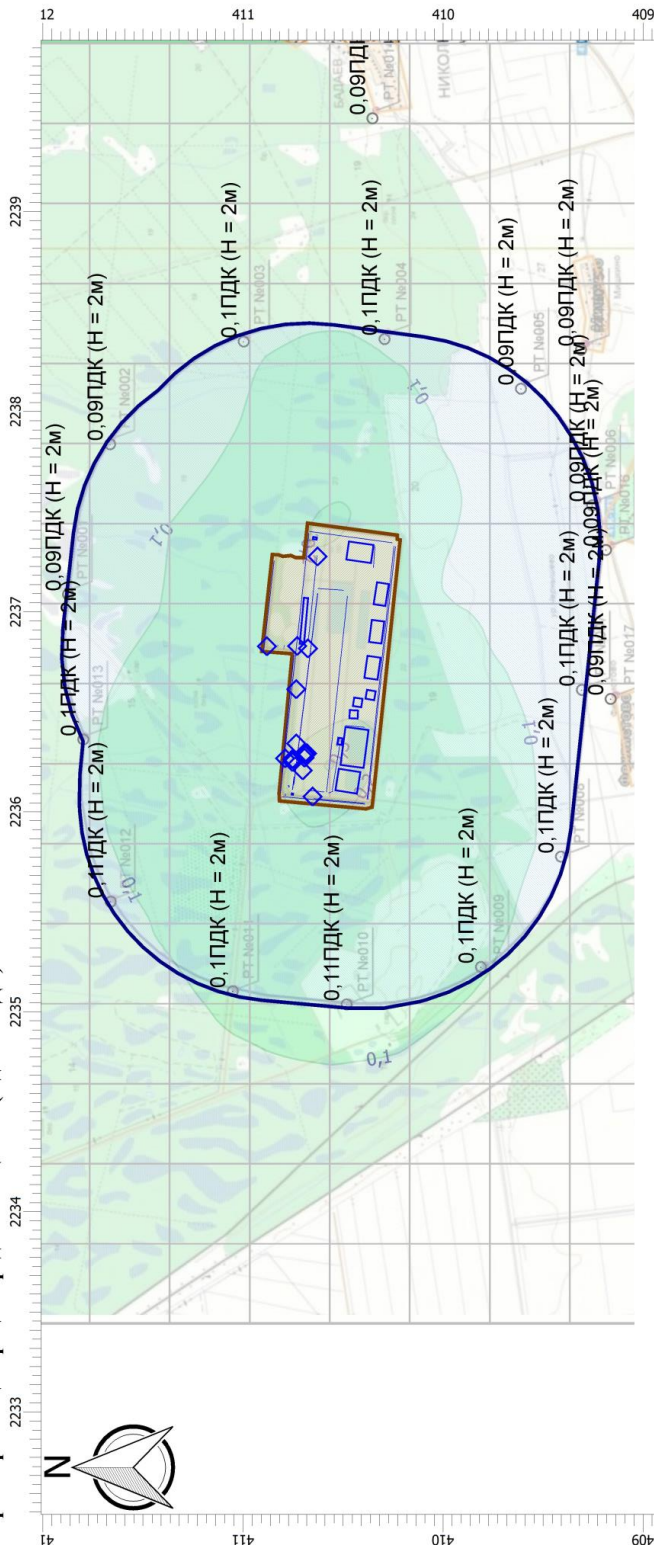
12
411
410
409
2239
2238
2237
2236
2235
2234
2233
0,09ПДК
0,1ПДК (Н = 2м)
0,1ПДК (Н = 2м)
0,09ПДК (Н = 2м)
0,09ПДК (Н = 2м)
0,09ПДК (Н = 2м)
0,09ПДК (Н = 2м)
0,09ПДК (Н = 2м)
0,1ПДК (Н = 2м)
0,1ПДК (Н = 2м)
0,1ПДК (Н = 2м)
0,1ПДК (Н = 2м)
0,11ПДК (Н = 2м)
0,1ПДК (Н = 2м)
0,1ПДК (Н = 2м)
0,09ПДК (Н = 2м)
0,09ПДК (Н = 2м)
0,1
0,1
0,1
0,1
0,1
РТ №014
РТ №003
РТ №004
РТ №005
РТ №006
РТ №016
РТ №017
РТ №002
РТ №001
РТ №013
РТ №012
РТ №011
РТ №010
РТ №009
РТ №008
N
41
411
410
409